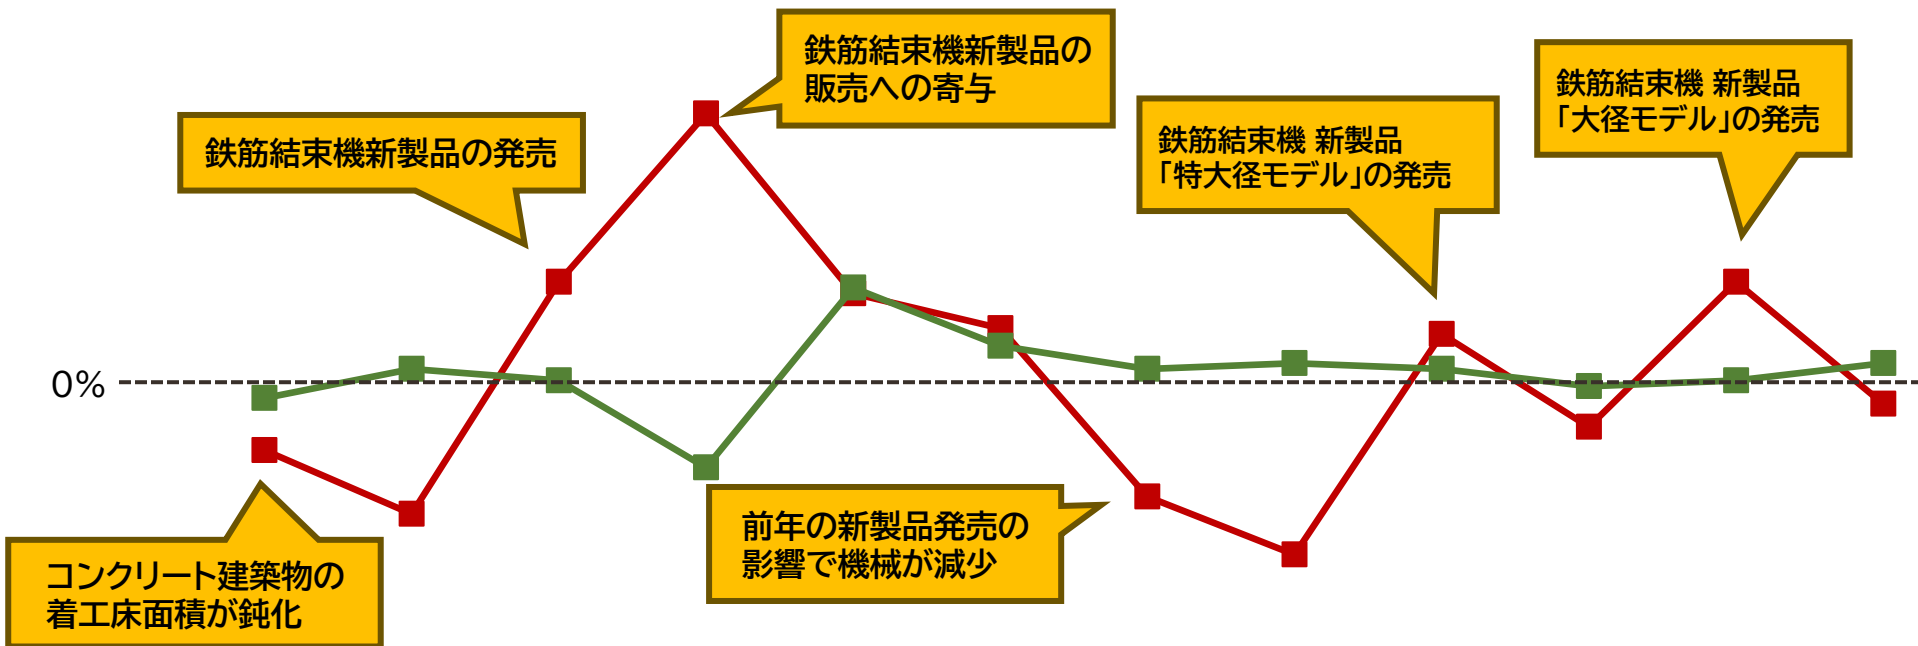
鉄筋結束機新製品の販売への寄与

鉄筋結束機新製品の発売

鉄筋結束機 新製品「大径モデル」の発売

鉄筋結束機 新製品「特大径モデル」の発売

0%

コンクリート建築物の着工床面積が鈍化

前年の新製品発売の影響で機械が減少